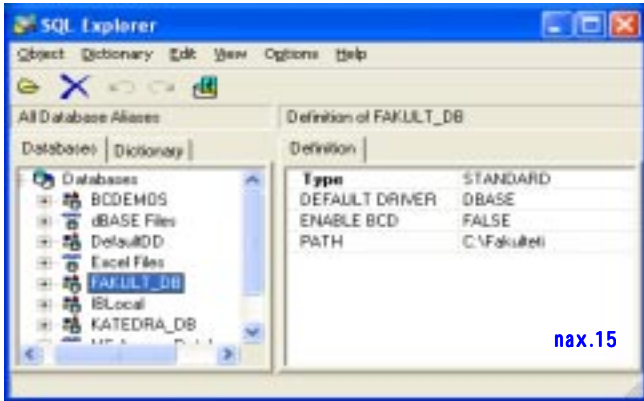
SQL Explorer

Object Dictionary Edit View Options Help

All Database Aliases

Definition of FAKULT_DB

Databases | Dictionary

Definition

Databases
BCDEMOS
dBASE Files
DefaultDD
Excel Files
FAKULT_DB
IBLocal
KATEDRA_DB
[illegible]

| Type | STANDARD |
|---|---|
| DEFAULT DRIVER | DBASE |
| ENABLE BCD | FALSE |
| PATH | C:\Fakulteti |

nax.15